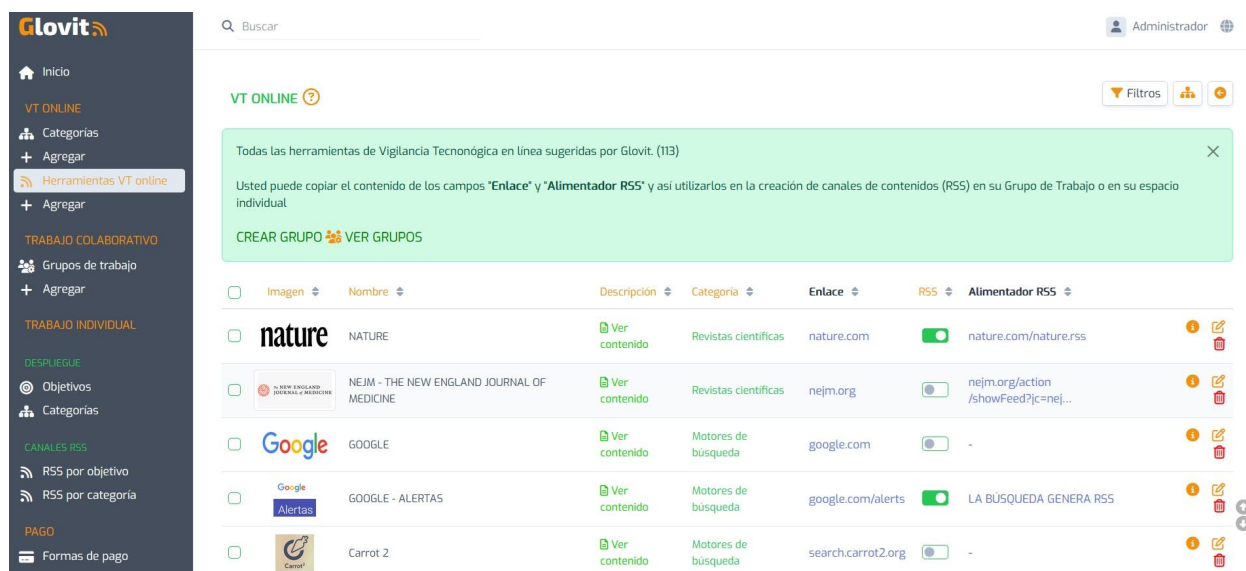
Glovit

Buscar

Administrador

Inicio

VT ONLINE

Categorías

Agregar

Herramientas VT online

Agregar

TRABAJO COLABORATIVO

Grupos de trabajo

Agregar

TRABAJO INDIVIDUAL

DESPLIEGUE

Objetivos

Categorías

CANALES RSS

RSS por objetivo

RSS por categoría

PAGO

Formas de pago

VT ONLINE ?

Filtros

Todas las herramientas de Vigilancia Tecnológica en línea sugeridas por Glovit. (113)

Usted puede copiar el contenido de los campos "Enlace" y "Alimentador RSS" y así utilizarlos en la creación de canales de contenidos (RSS) en su Grupo de Trabajo o en su espacio individual

CREAR GRUPO VER GRUPOS

| Imagen | Nombre | Descripción | Categoría | Enlace | RSS | Alimentador RSS |
|---|---|---|---|---|---|---|
| nature | NATURE | Ver contenido | Revistas científicas | nature.com | | nature.com/nature.rss |
| The NEW ENGLAND JOURNAL of MEDICINE | NEJM - THE NEW ENGLAND JOURNAL OF MEDICINE | Ver contenido | Revistas científicas | nejm.org | | nejm.org/action/showFeed?jc=nej... |
| Google | GOOGLE | Ver contenido | Motores de búsqueda | google.com | | - |
| Google Alertas | GOOGLE - ALERTAS | Ver contenido | Motores de búsqueda | google.com/alerts | | LA BÚSQUEDA GENERA RSS |
| Carrot² | Carrot 2 | Ver contenido | Motores de búsqueda | search.carrot2.org | | - |